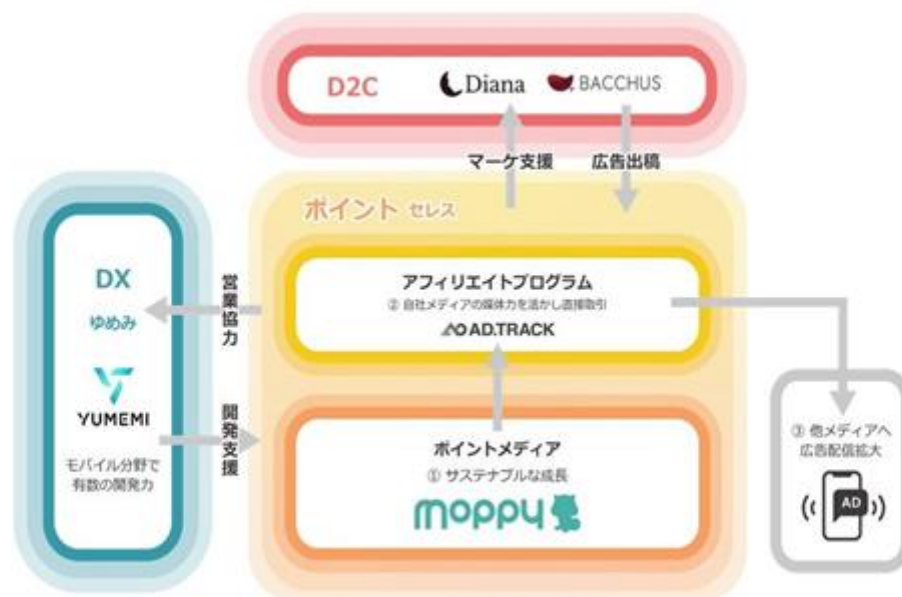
D2C

Diana

BACCHUS

マーケ支援

広告出稿

ポイント セレス

DX

ゆめみ

YUMEMI

モバイル分野で有数の開発力

営業協力

開発支援

アフィリエイトプログラム

② 自社メディアの媒体力を活かし直接取引

AD.TRACK

ポイントメディア

① サステナブルな成長

moppy

③ 他メディアへ広告配信拡大

AD